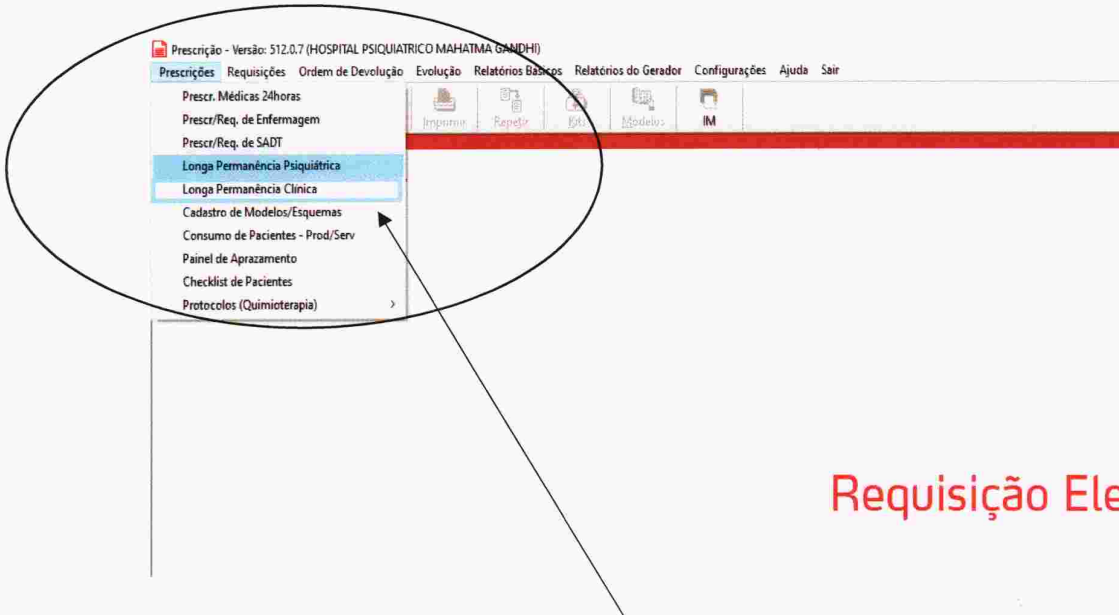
Prescrição - Versão: 512.0.7 (HOSPITAL PSIQUIATRICO MAHATMA GANDHI)

Prescrições Requisições Ordem de Devolução Evolução Relatórios Basicos Relatórios do Gerador Configurações Ajuda Sair

Prescr. Médicas 24horas
Prescr/Req. de Enfermagem
Prescr/Req. de SADT
Longa Permanência Psiquiátrica
Longa Permanência Clínica
Cadastro de Modelos/Esquemas
Consumo de Pacientes - Prod/Serv
Painel de Aprazamento
Checklist de Pacientes
Protocolos (Quimioterapia) >

Imprimir Repetir Kits Modelos IM

Requisição Ele